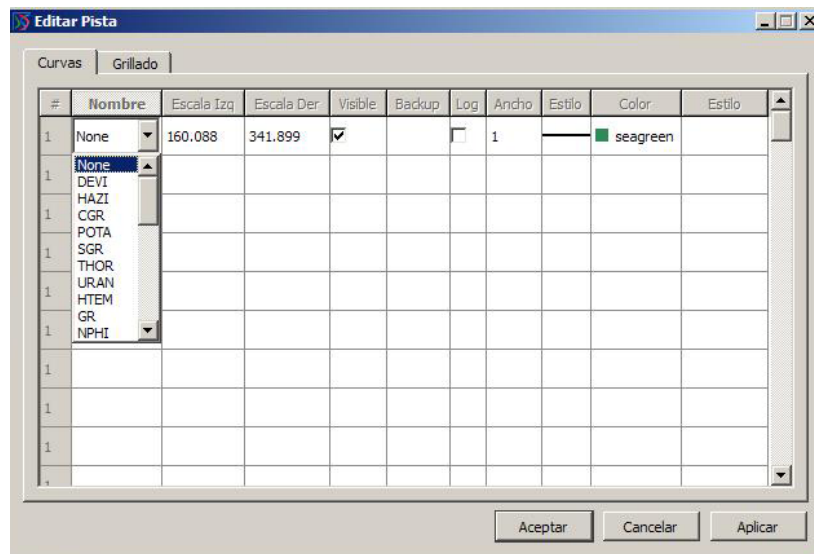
Editar Pista

Curvas | Grillado

| # | Nombre | Escala Izq | Escala Der | Visible | Backup | Log | Ancho | Estilo | Color | Estilo |
|---|---|---|---|---|---|---|---|---|---|---|
| 1 | None | 160.088 | 341.899 | ☑ | | ☐ | 1 | | seagreen | |
| 1 | | | | | | | | | | |
| 1 | | | | | | | | | | |
| 1 | | | | | | | | | | |
| 1 | | | | | | | | | | |
| 1 | | | | | | | | | | |
| 1 | | | | | | | | | | |
| 1 | | | | | | | | | | |
| 1 | | | | | | | | | | |

None
DEVI
HAZI
CGR
POTA
SGR
THOR
URAN
HTEM
GR
NPHI

Aceptar | Cancelar | Aplicar